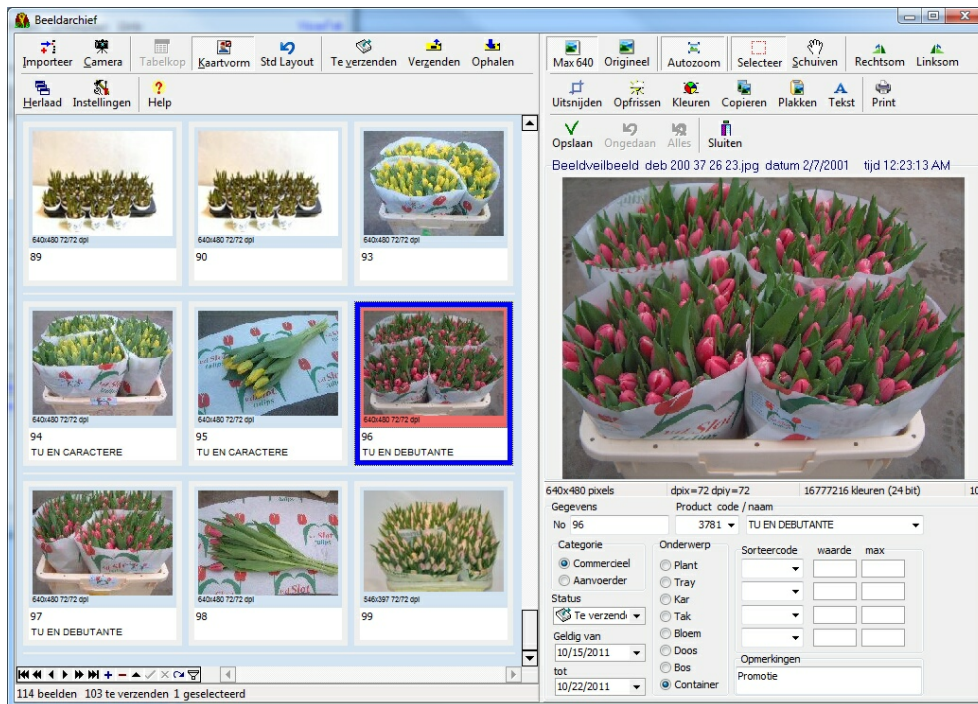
Beeldarchief

Importeer Camera Tabelkop Kaartvorm Std Layout Te verzenden Verzenden Ophalen
Herlaad Instellingen Help

640x480 72/72 dpi
89
640x480 72/72 dpi
90
640x480 72/72 dpi
93
640x480 72/72 dpi
94
TU EN CARACTERE
640x480 72/72 dpi
95
TU EN CARACTERE
640x480 72/72 dpi
96
TU EN DEBUTANTE
640x480 72/72 dpi
97
TU EN DEBUTANTE
640x480 72/72 dpi
98
546x397 72/72 dpi
99

114 beelden 103 te verzenden 1 geselecteerd

Max 640 Origineel Autozoom Selecteer Schuiven Rechtsom Linksom
Uitsnijden Opfrissen Kleuren Copieren Plakken Tekst Print
Opslaan Ongedaan Alles Sluiten
Beeldveilbeeld deb 200 37 26 23.jpg datum 2/7/2001 tijd 12:23:13 AM

640x480 pixels dpix=72 dpiy=72 16777216 kleuren (24 bit) 10
Gegevens Product code / naam
No 96 3781 TU EN DEBUTANTE
Categorie
Commercieel
Aanvoerder
Status
Te verzend
Geldig van
10/15/2011
tot
10/22/2011
Onderwerp
Plant
Tray
Kar
Tak
Bloem
Doos
Bos
Container
Sorteercode waarde max
Opmerkingen
Promotie